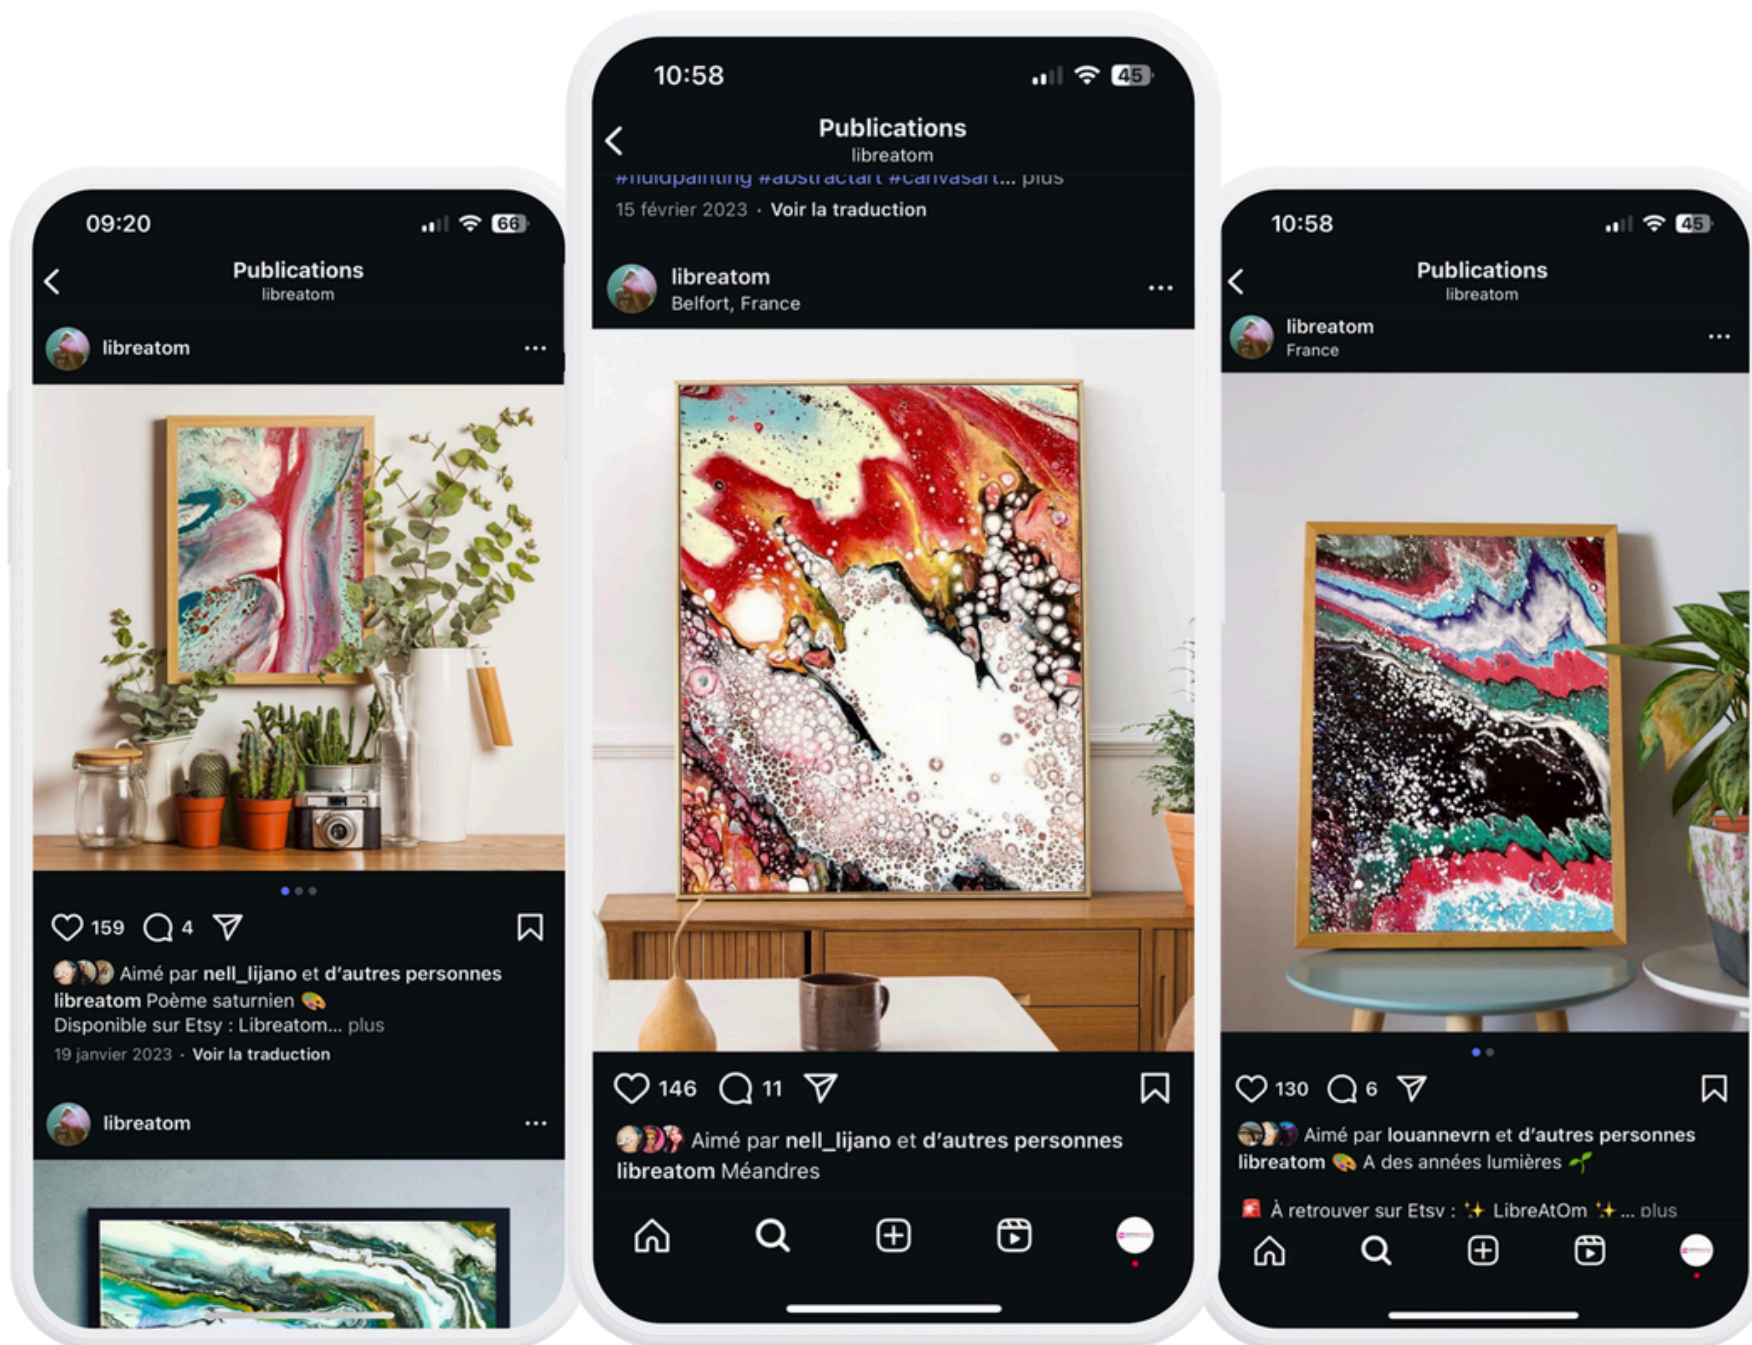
09:20

66

Publications
libreatom

libreatom

159 4

Aimé par nell_lijano et d'autres personnes
libreatom Poème saturnien 🎨
Disponible sur Etsy : Libreatom... plus
19 janvier 2023 · Voir la traduction

libreatom

10:58

45

Publications
libreatom

#fluidpainting #abstractart #canvasart... plus
15 février 2023 · Voir la traduction

libreatom
Belfort, France

146 11

Aimé par nell_lijano et d'autres personnes
libreatom Méandres

10:58

45

Publications
libreatom

libreatom
France

130 6

Aimé par louannevrn et d'autres personnes
libreatom 🎨 A des années lumières 🌱

À retrouver sur Etsy : ✨ LibreAtOm ✨... plus